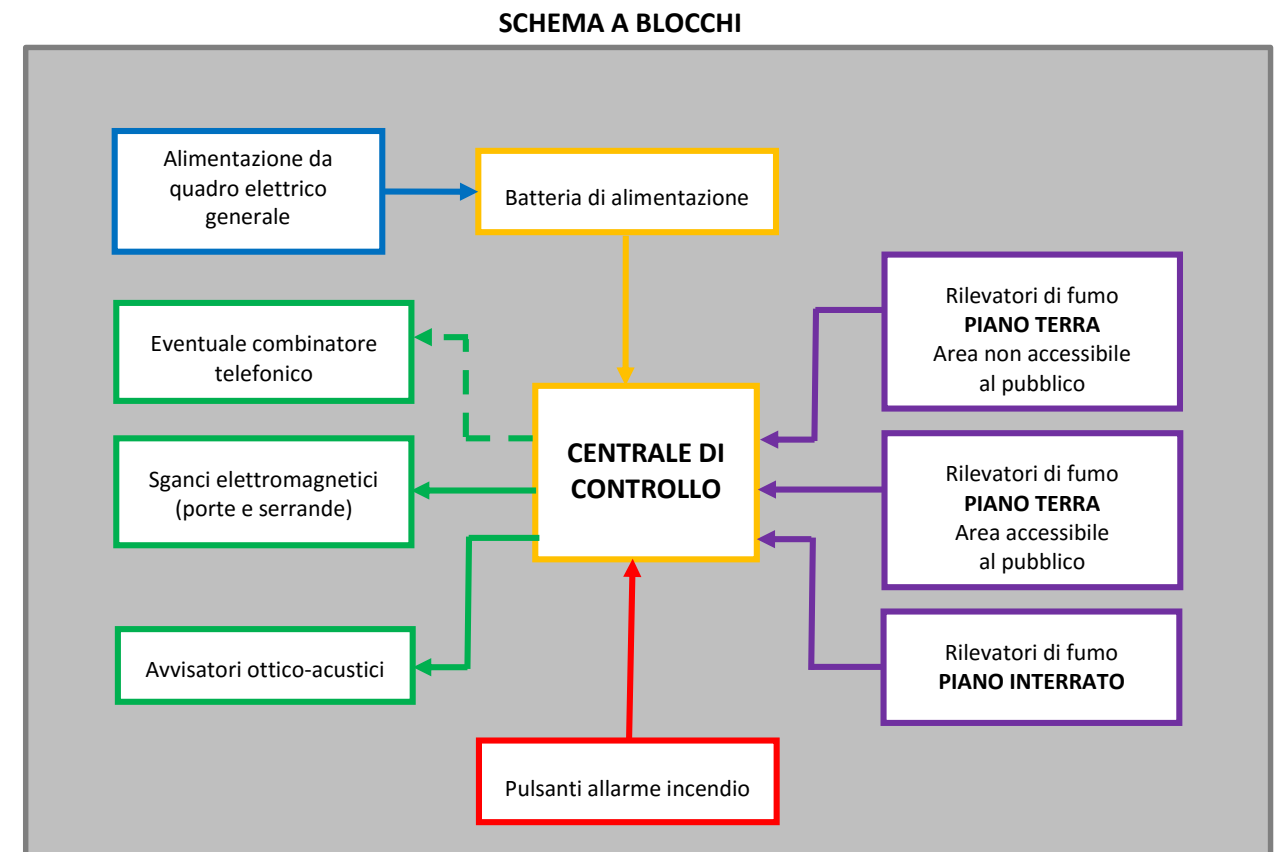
SCHEMA A BLOCCHI

Alimentazione da quadro elettrico generale

Batteria di alimentazione

Eventuale combinatore telefonico

Rilevatori di fumo
PIANO TERRA
Area non accessibile al pubblico

CENTRALE DI CONTROLLO

Sganci elettromagnetici (porte e serrande)

Rilevatori di fumo
PIANO TERRA
Area accessibile al pubblico

Avvisatori ottico-acustici

Rilevatori di fumo
PIANO INTERRATO

Pulsanti allarme incendio